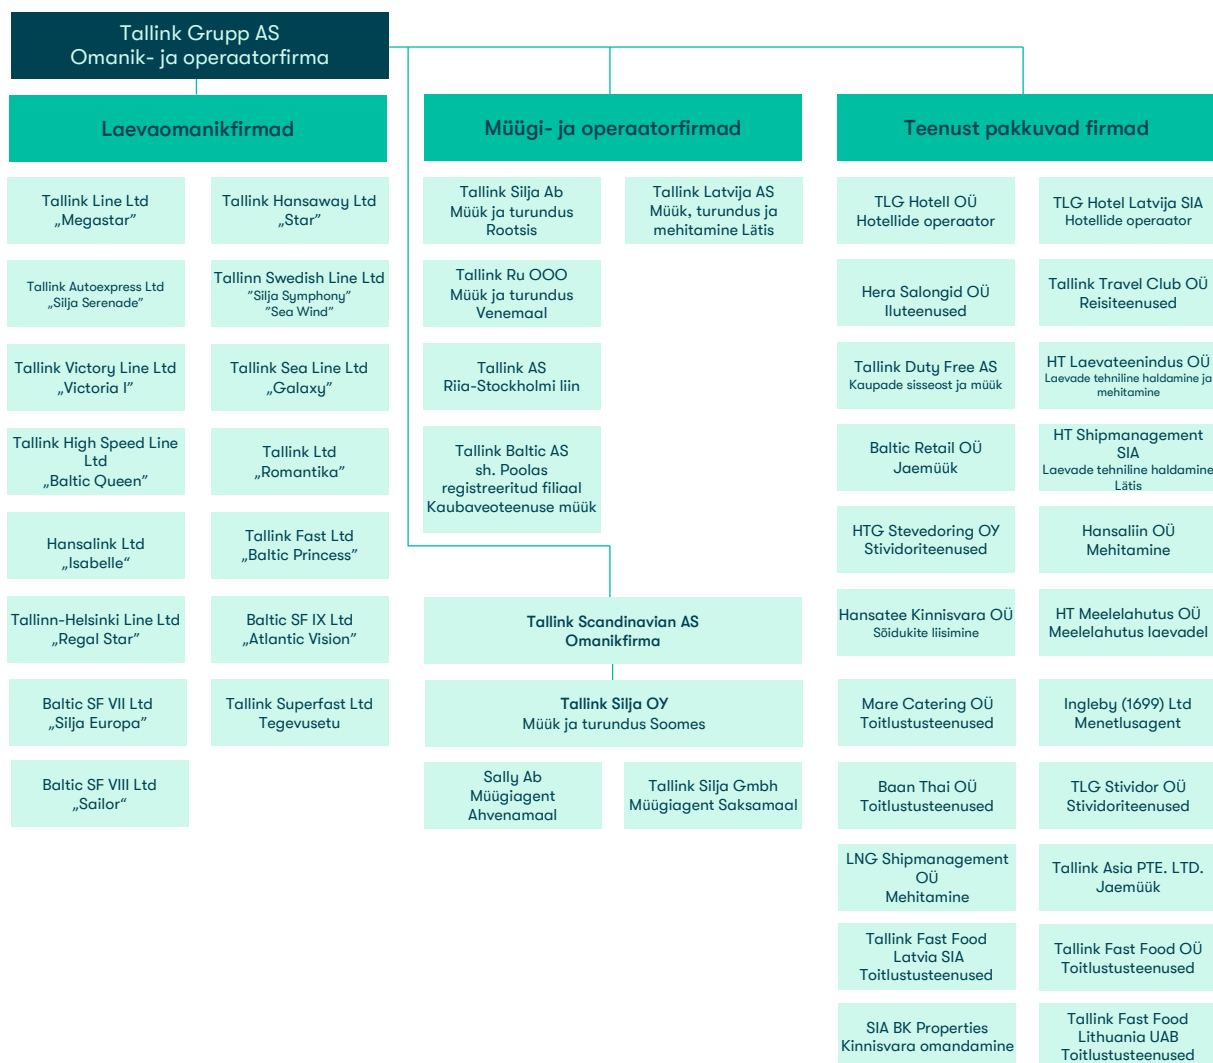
Tallink Grupp AS
Omanik- ja operaatorfirma

Laevaomanikfirmad

Tallink Line Ltd
„Megastar"

Tallink Hansaway Ltd
„Star"

Tallink Autoexpress Ltd
„Silja Serenade"

Tallinn Swedish Line Ltd
"Silja Symphony"
"Sea Wind"

Tallink Victory Line Ltd
„Victoria I"

Tallink Sea Line Ltd
„Galaxy"

Tallink High Speed Line Ltd
„Baltic Queen"

Tallink Ltd
„Romantika"

Hansalink Ltd
„Isabelle"

Tallink Fast Ltd
„Baltic Princess"

Tallinn-Helsinki Line Ltd
„Regal Star"

Baltic SF IX Ltd
„Atlantic Vision"

Baltic SF VII Ltd
„Silja Europa"

Tallink Superfast Ltd
Tegevusetu

Baltic SF VIII Ltd
„Sailor"

Müügi- ja operaatorfirmad

Tallink Silja Ab
Müük ja turundus
Rootsis

Tallink Latvija AS
Müük, turundus ja
mehitamine Lätis

Tallink Ru OOO
Müük ja turundus
Venemaal

Tallink AS
Riia-Stockholmi liin

Tallink Baltic AS
sh. Poolas
registreeritud filiaal
Kaubaveoteenuse müük

Tallink Scandinavian AS
Omanikfirma

Tallink Silja OY
Müük ja turundus Soomes

Sally Ab
Müügiagent
Ahvenamaal

Tallink Silja Gmbh
Müügiagent Saksamaal

Teenust pakkuvad firmad

TLG Hotell OÜ
Hotellide operaator

TLG Hotel Latvija SIA
Hotellide operaator

Hera Salongid OÜ
Iluteenused

Tallink Travel Club OÜ
Reisiteenused

Tallink Duty Free AS
Kaupade sisseost ja müük

HT Laevateenindus OÜ
Laevade tehniline haldamine ja mehitamine

Baltic Retail OÜ
Jaemüük

HT Shipmanagement SIA
Laevade tehniline haldamine Lätis

HTG Stevedoring OY
Stividoriteenused

Hansaliin OÜ
Mehitamine

Hansatee Kinnisvara OÜ
Sõidukite liisimine

HT Meelelahutus OÜ
Meelelahutus laevadel

Mare Catering OÜ
Toitlustusteenused

Ingleby (1699) Ltd
Menetlusagent

Baan Thai OÜ
Toitlustusteenused

TLG Stividor OÜ
Stividoriteenused

LNG Shipmanagement OÜ
Mehitamine

Tallink Asia PTE. LTD.
Jaemüük

Tallink Fast Food
Latvia SIA
Toitlustusteenused

Tallink Fast Food OÜ
Toitlustusteenused

SIA BK Properties
Kinnisvara omandamine

Tallink Fast Food
Lithuania UAB
Toitlustusteenused